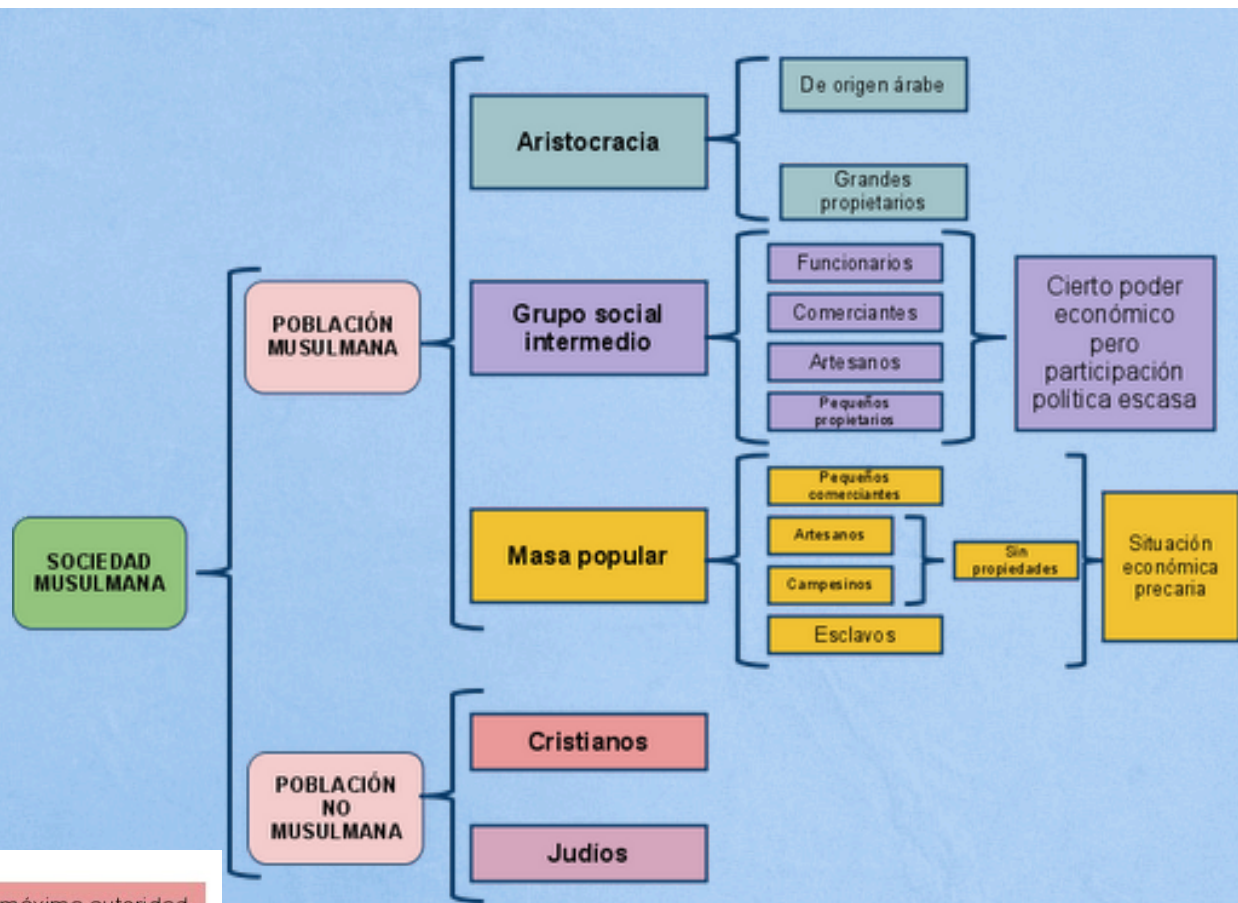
SOCIEDAD MUSULMANA

POBLACIÓN MUSULMANA

Aristocracia

De origen árabe

Grandes propietarios

Grupo social intermedio

Funcionarios

Comerciantes

Artesanos

Pequeños propietarios

Cierto poder económico pero participación política escasa

Masa popular

Pequeños comerciantes

Artesanos

Campesinos

Sin propiedades

Esclavos

Situación económica precaria

POBLACIÓN NO MUSULMANA

Cristianos

Judios

máxima autoridad